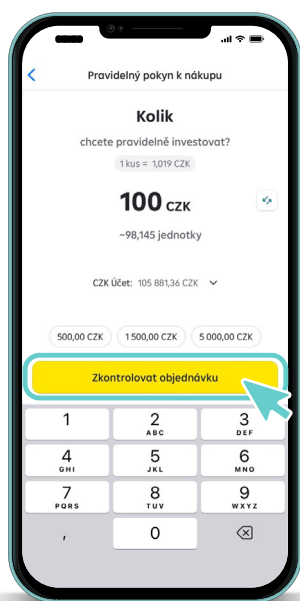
Pravidelný pokyn k nákupu

Kolik

chcete pravidelně investovat?

1 kus = 1,019 CZK

100 CZK

~98,145 jednotky

CZK Účet: 105 881,36 CZK

500,00 CZK
1 500,00 CZK
5 000,00 CZK

Zkontrolovat objednávku

1
2 ABC
3 DEF
4 GHI
5 JKL
6 MNO
7 PQRS
8 TUV
9 WXYZ
,
0